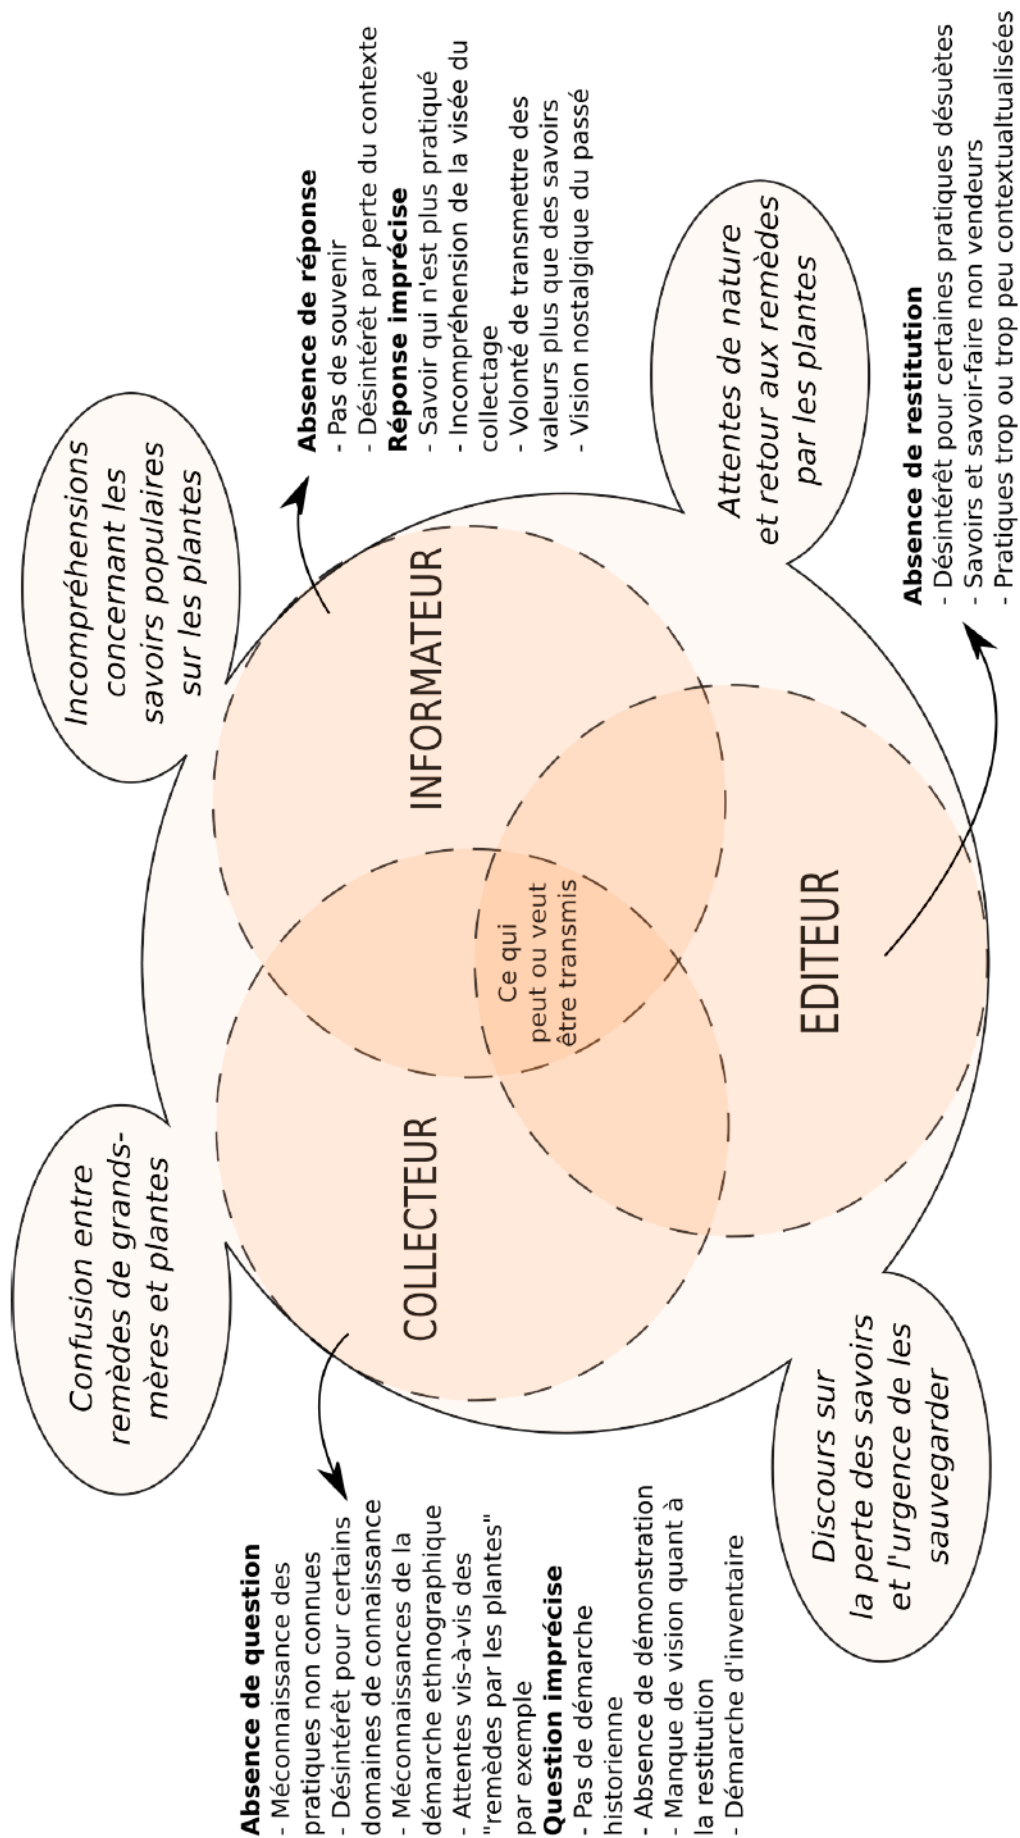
Absence de réponse
- Pas de souvenir
- Désintérêt par perte du contexte
Réponse imprécise
- Savoir qui n'est plus pratiqué
- Incompréhension de la visée du collectage
- Volonté de transmettre des valeurs plus que des savoirs
- Vision nostalgique du passé

Incompréhensions concernant les savoirs populaires sur les plantes

Attentes de nature et retour aux remèdes par les plantes

Absence de restitution
- Désintérêt pour certaines pratiques désuètes
- Savoirs et savoir-faire non vendeurs
- Pratiques trop ou trop peu contextualisées

INFORMATEUR

EDITEUR

COLLECTEUR

Ce qui peut ou veut être transmis

Confusion entre remèdes de grands-mères et plantes

Discours sur la perte des savoirs et l'urgence de les sauvegarder

Absence de question
- Méconnaissance des pratiques non connues
- Désintérêt pour certains domaines de connaissance
- Méconnaissances de la démarche ethnographique
- Attentes vis-à-vis des "remèdes par les plantes" par exemple
Question imprécise
- Pas de démarche historienne
- Absence de démonstration
- Manque de vision quant à la restitution
- Démarche d'inventaire